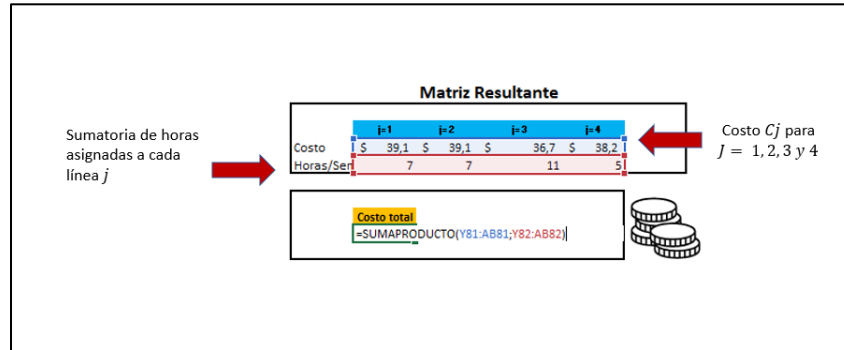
Matriz Resultante

Sumatoria de horas asignadas a cada línea $j$

| | j=1 | j=2 | j=3 | j=4 |
|---|---|---|---|---|
| Costo | $ 39,1 | $ 39,1 | $ 36,7 | $ 38,2 |
| Horas/Sen | 7 | 7 | 11 | 5 |

Costo $Cj$ para $J = 1, 2, 3 \; y \; 4$

Costo total
=SUMAPRODUCTO(Y81:AB81;Y82:AB82)